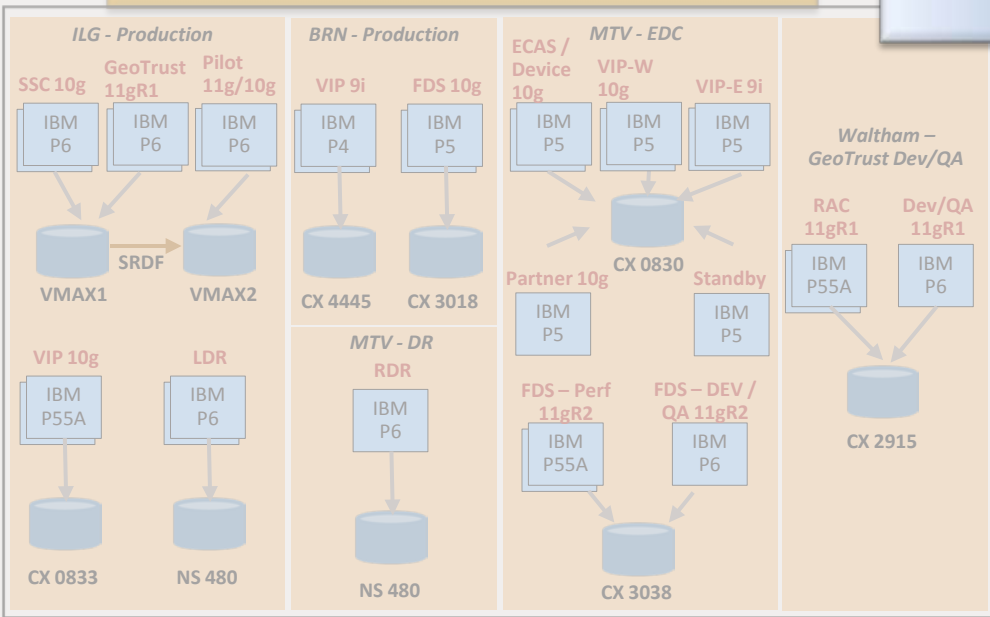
ILG - Production

SSC 10g
IBM P6

GeoTrust 11gR1
IBM P6

Pilot 11g/10g
IBM P6

VMAX1
SRDF
VMAX2

VIP 10g
IBM P55A

LDR
IBM P6

CX 0833
NS 480

BRN - Production

VIP 9i
IBM P4

FDS 10g
IBM P5

CX 4445
CX 3018

MTV - DR

RDR
IBM P6

NS 480

MTV - EDC

ECAS / Device 10g
IBM P5

VIP-W 10g
IBM P5

VIP-E 9i
IBM P5

CX 0830

Partner 10g
IBM P5

Standby
IBM P5

FDS – Perf 11gR2
IBM P55A

FDS – DEV / QA 11gR2
IBM P6

CX 3038

Waltham – GeoTrust Dev/QA

RAC 11gR1
IBM P55A

Dev/QA 11gR1
IBM P6

CX 2915